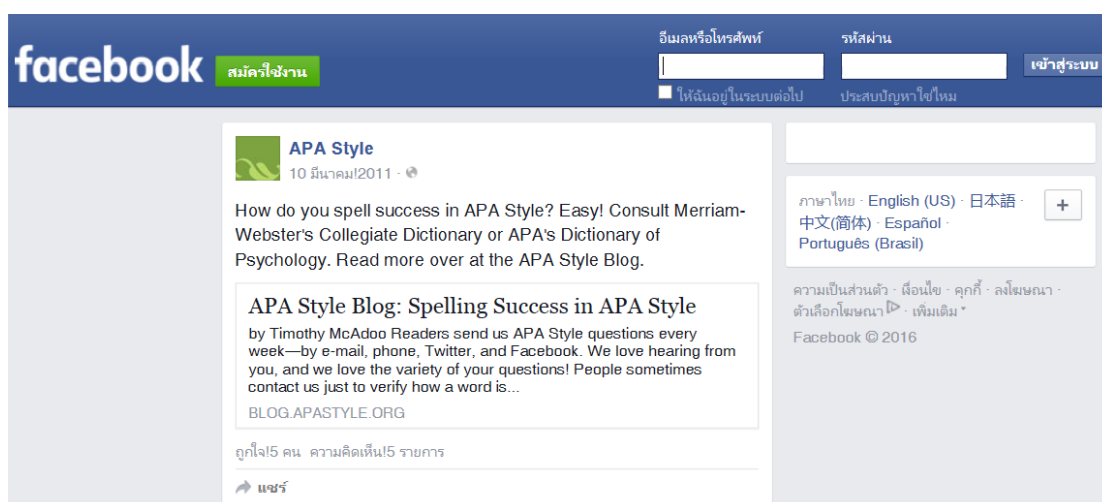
facebook
สมัครใช้งาน
อีเมลหรือโทรศัพท์
รหัสผ่าน
เข้าสู่ระบบ
ให้ฉันอยู่ในระบบต่อไป
ประสบปัญหาใช่ไหม

APA Style
10 มีนาคม!2011 ·

How do you spell success in APA Style? Easy! Consult Merriam-Webster's Collegiate Dictionary or APA's Dictionary of Psychology. Read more over at the APA Style Blog.

APA Style Blog: Spelling Success in APA Style
by Timothy McAdoo Readers send us APA Style questions every week—by e-mail, phone, Twitter, and Facebook. We love hearing from you, and we love the variety of your questions! People sometimes contact us just to verify how a word is...
BLOG.APASTYLE.ORG

ถูกใจ!5 คน ความคิดเห็น!5 รายการ

แชร์

ภาษาไทย · English (US) · 日本語 · 中文(简体) · Español · Português (Brasil)
+

ความเป็นส่วนตัว · เงื่อนไข · คุกกี้ · ลงโฆษณา · ตัวเลือกโฆษณา · เพิ่มเติม
Facebook © 2016